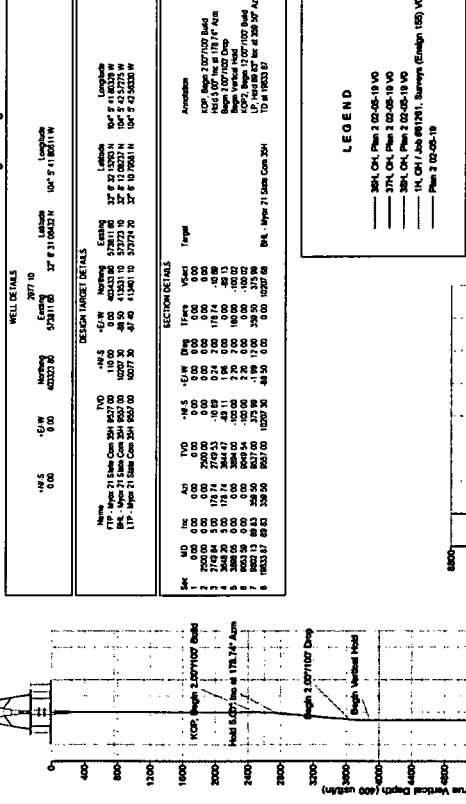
WELL DETAILS

2877 10

| +N/-S | +E/-W | Northing | Easting | Latitude | Longitude |
|---|---|---|---|---|---|
| 0.00 | 0.00 | 403322.80 | 573811.60 | 32° 6' 31.08432 N | 104° 5' 41.80511 W |

DESIGN TARGET DETAILS

| Name | TVD | +N/-S | +E/-W | Northing | Easting | Latitude | Longitude |
|---|---|---|---|---|---|---|---|
| FTP - Myox 21 State Com 35H | 8527.00 | 110.00 | 0.00 | 403433.80 | 573811.60 | 32° 6' 32.17503 N | 104° 5' 41.80328 W |
| BHL - Myox 21 State Com 35H | 8557.00 | 10207.30 | -38.50 | 413530.10 | 573773.10 | 32° 8' 12.09233 N | 104° 5' 42.57275 W |
| LTP - Myox 21 State Com 35H | 8557.00 | 10077.30 | -37.40 | 413400.10 | 573774.20 | 32° 8' 10.79561 N | 104° 5' 42.56330 W |

SECTION DETAILS

| Sec | MD | Inc | Azi | TVD | +N/-S | +E/-W | Dleg | TFace | VSect | Target | Annotation |
|---|---|---|---|---|---|---|---|---|---|---|---|
| 1 | 0.00 | 0.00 | 0.00 | 0.00 | 0.00 | 0.00 | 0.00 | 0.00 | 0.00 | | |
| 2 | 2500.00 | 0.00 | 0.00 | 2500.00 | 0.00 | 0.00 | 0.00 | 0.00 | 0.00 | | KOP, Begin 2.00°/100' Build |
| 3 | 2750.94 | 5.00 | 178.74 | 2749.53 | -10.89 | 0.24 | 2.00 | 178.74 | -10.89 | | Hold 5.00° Inc at 178.74° Azm |
| 4 | 3645.20 | 5.00 | 178.74 | 3644.47 | -48.11 | 1.06 | 0.00 | 0.00 | -48.11 | | Begin 2.00°/100' Drop |
| 5 | 3895.65 | 0.00 | 0.00 | 3894.00 | -100.00 | 2.20 | 2.00 | 180.00 | -100.02 | | Begin Vertical Hold |
| 6 | 9053.39 | 0.00 | 0.00 | 9049.54 | -100.00 | 2.20 | 0.00 | 0.00 | -100.02 | | KOP2, Begin 12.00°/100' Build |
| 7 | 9803.13 | 89.83 | 359.50 | 8527.00 | 375.99 | -1.99 | 12.00 | 359.50 | 375.99 | | LP, Hold 89.83° Inc at 359.50° Azm |
| 8 | 19533.87 | 89.83 | 359.50 | 8557.00 | 10207.30 | -38.50 | 0.00 | 0.00 | 10207.69 | BHL - Myox 21 State Com 35H | TD at 19533.87 |

LEGEND

3BH, OH, Plan 2 02-05-19 VO
37H, OH, Plan 2 02-05-19 VO
38H, OH, Plan 2 02-05-19 VO
1H, OH / Job #61261, Surveys (Ensign 156) VO
Plan 2 02-05-19

KOP, Begin 2.00°/100' Build
Hold 5.00° Inc at 178.74° Azm
Begin 2.00°/100' Drop
Begin Vertical Hold

400
800
1200
1600
2000
2400
2800
3200
3600
4000
4400
4800

True Vertical Depth (400 usft/in)

8000